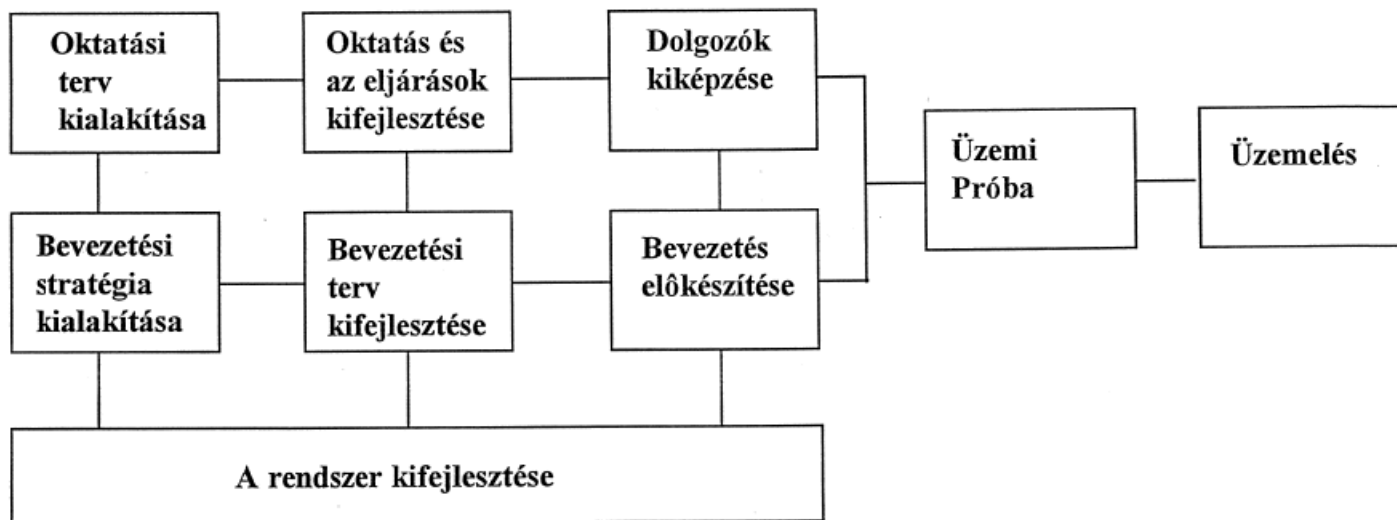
Oktatási terv kialakítása

Oktatás és az eljárások kifejlesztése

Dolgozók kiképzése

Bevezetési stratégia kialakítása

Bevezetési terv kifejlesztése

Bevezetés elôkészítése

Üzemi Próba

Üzemelés

A rendszer kifejlesztése